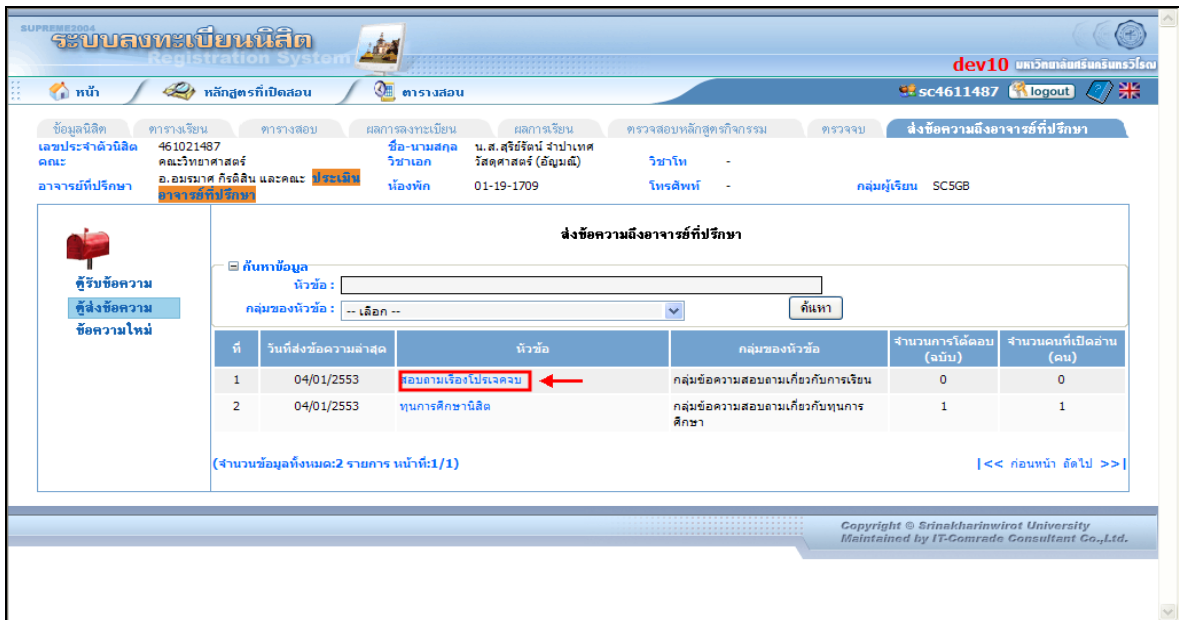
SUPREME2004
ระบบลงทะเบียนนิสิต
Registration System
dev10 มหาวิทยาลัยศรีนครินทรวิโรฒ
หน้า
หลักสูตรที่เปิดสอน
ตารางสอน
sc4611487 logout

ข้อมูลนิสิต | ตารางเรียน | ตารางสอบ | ผลการลงทะเบียน | ผลการเรียน | ตรวจสอบหลักสูตรกิจกรรม | ตรวจจบ | ส่งข้อความถึงอาจารย์ที่ปรึกษา

เลขประจำตัวนิสิต 461021487
คณะ คณะวิทยาศาสตร์
อาจารย์ที่ปรึกษา อ.อมรมาศ กิรติสิน และคณะ ประเมินอาจารย์ที่ปรึกษา
ชื่อ-นามสกุล น.ส.สุริย์รัตน์ จำปาเทศ
วิชาเอก วัสดุศาสตร์ (อัญมณี)
ห้องพัก 01-19-1709
วิชาโท -
โทรศัพท์ -
กลุ่มผู้เรียน SC5GB

ตู้รับข้อความ
ตู้ส่งข้อความ
ข้อความใหม่

ส่งข้อความถึงอาจารย์ที่ปรึกษา

⊟ ค้นหาข้อมูล
หัวข้อ :
กลุ่มของหัวข้อ : -- เลือก --
ค้นหา

| ที่ | วันที่ส่งข้อความล่าสุด | หัวข้อ | กลุ่มของหัวข้อ | จำนวนการโต้ตอบ (ฉบับ) | จำนวนคนที่เปิดอ่าน (คน) |
|---|---|---|---|---|---|
| 1 | 04/01/2553 | สอบถามเรื่องโปรเจคจบ | กลุ่มข้อความสอบถามเกี่ยวกับการเรียน | 0 | 0 |
| 2 | 04/01/2553 | ทุนการศึกษานิสิต | กลุ่มข้อความสอบถามเกี่ยวกับทุนการศึกษา | 1 | 1 |

(จำนวนข้อมูลทั้งหมด:2 รายการ หน้าที่:1/1)
|<< ก่อนหน้า ถัดไป >>|

Copyright © Srinakharinwirot University
Maintained by IT-Comrade Consultant Co.,Ltd.